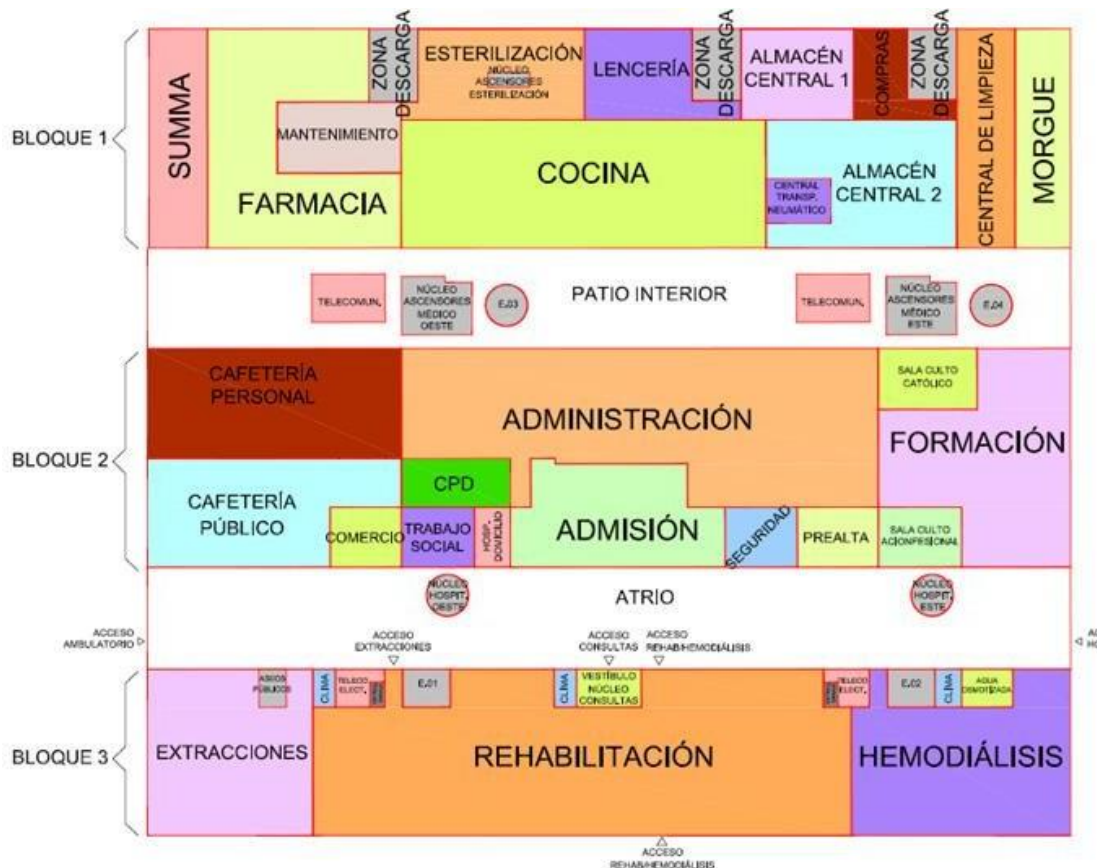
BLOQUE 1

SUMMA

ZONA DESCARGA

ESTERILIZACIÓN
NÚCLEO ASCENSORES ESTERILIZACIÓN

LENCERÍA

ZONA DESCARGA

ALMACÉN CENTRAL 1

COMPRAS

ZONA DESCARGA

CENTRAL DE LIMPIEZA

MORGUE

MANTENIMIENTO

FARMACIA

COCINA

ALMACÉN CENTRAL 2

CENTRAL TRANSP. NEUMÁTICO

TELECOMUN.

NÚCLEO ASCENSORES MÉDICO OESTE

E.03

PATIO INTERIOR

TELECOMUN.

NÚCLEO ASCENSORES MÉDICO ESTE

E.04

BLOQUE 2

CAFETERÍA PERSONAL

ADMINISTRACIÓN

SALA CULTO CATÓLICO

FORMACIÓN

CPD

CAFETERÍA PÚBLICO

COMERCIO

TRABAJO SOCIAL

HOSP. DOMICILIO

ADMISIÓN

SEGURIDAD

PREALTA

SALA CULTO ACONFESIONAL

NÚCLEO HOSPIT. OESTE

ATRIO

NÚCLEO HOSPIT. ESTE

ACCESO AMBULATORIO

ACCESO EXTRACCIONES

ACCESO CONSULTAS

ACCESO REHAB/HEMODIÁLISIS

AC HO

BLOQUE 3

ASEOS PÚBLICOS

CLIMA

TELECO ELECT.

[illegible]

E.01

CLIMA

VESTÍBULO NÚCLEO CONSULTAS

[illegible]

TELECO ELECT.

E.02

CLIMA

AGUA OSMOTIZADA

EXTRACCIONES

REHABILITACIÓN

HEMODIÁLISIS

ACCESO REHAB/HEMODIÁLISIS